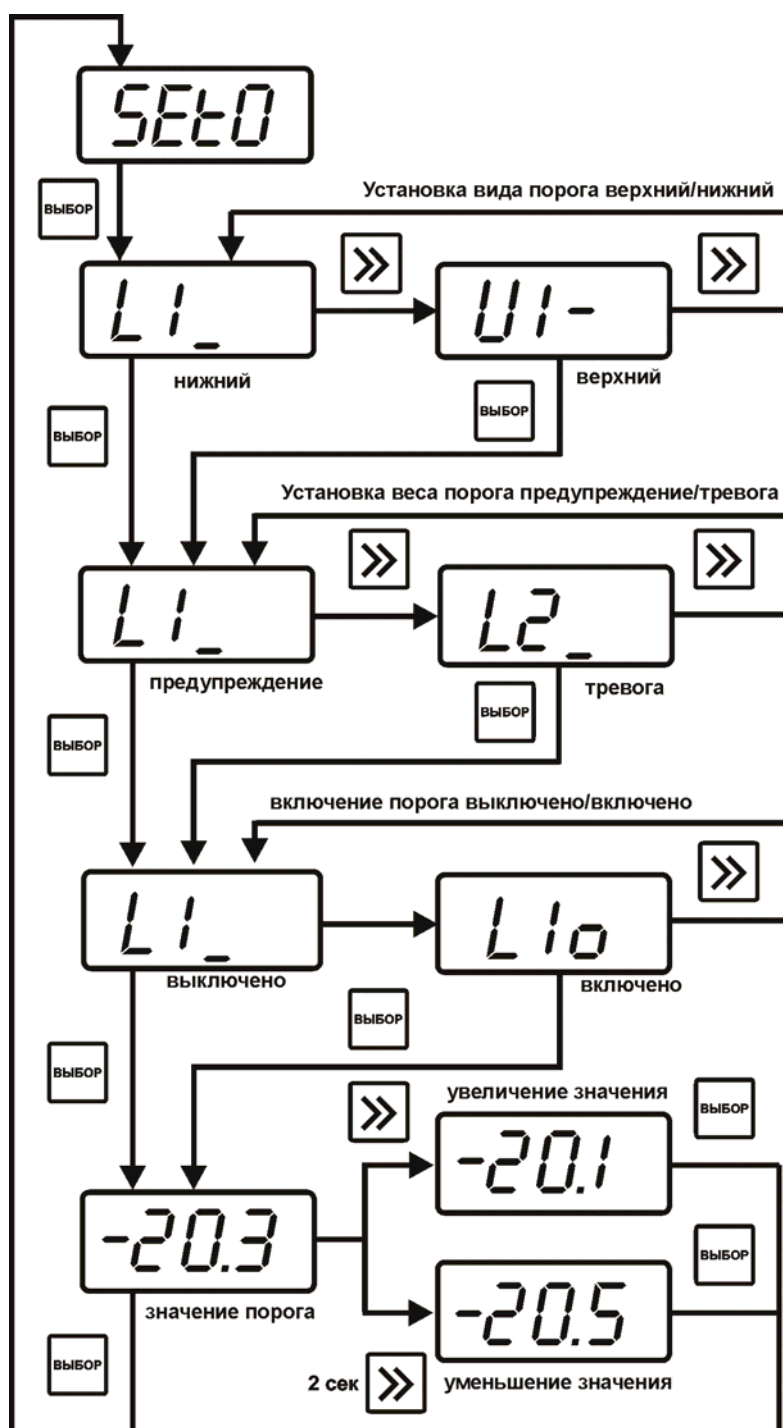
SEt0

ВЫБОР

Установка вида порога верхний/нижний

»

L1_

нижний

»

U1-

верхний

ВЫБОР

ВЫБОР

Установка веса порога предупреждение/тревога

»

L1_

предупреждение

»

L2_

тревога

ВЫБОР

ВЫБОР

включение порога выключено/включено

L1_

выключено

»

L1o

включено

ВЫБОР

ВЫБОР

»

увеличение значения

ВЫБОР

-20.1

-20.3

значение порога

ВЫБОР

-20.5

ВЫБОР

2 сек »

уменьшение значения